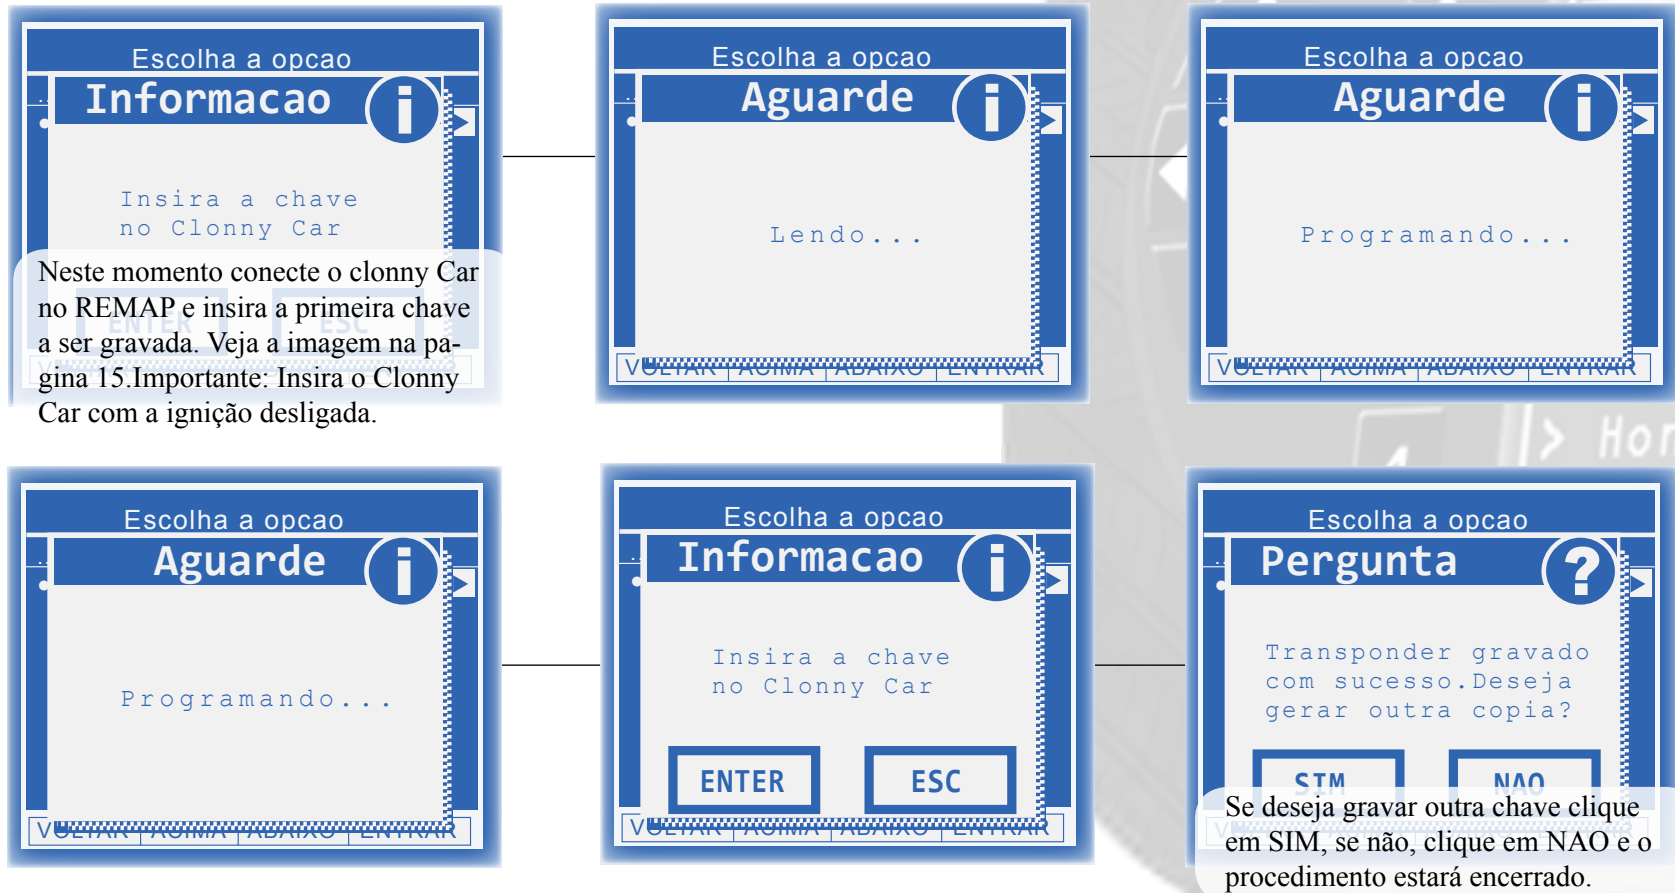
Escolha a opcao
Informacao
Insira a chave no Clonny Car

Neste momento conecte o clonny Car no REMAP e insira a primeira chave a ser gravada. Veja a imagem na pagina 15.Importante: Insira o Clonny Car com a ignição desligada.

Escolha a opcao
Aguarde
Lendo...
VOLTAR ACIMA ABAIXO ENTRAR

Escolha a opcao
Aguarde
Programando...
VOLTAR ACIMA ABAIXO ENTRAR

Escolha a opcao
Aguarde
Programando...
VOLTAR ACIMA ABAIXO ENTRAR

Escolha a opcao
Informacao
Insira a chave no Clonny Car
ENTER ESC
VOLTAR ACIMA ABAIXO ENTRAR

Escolha a opcao
Pergunta
Transponder gravado com sucesso.Deseja gerar outra copia?
SIM NAO

Se deseja gravar outra chave clique em SIM, se não, clique em NAO e o procedimento estará encerrado.